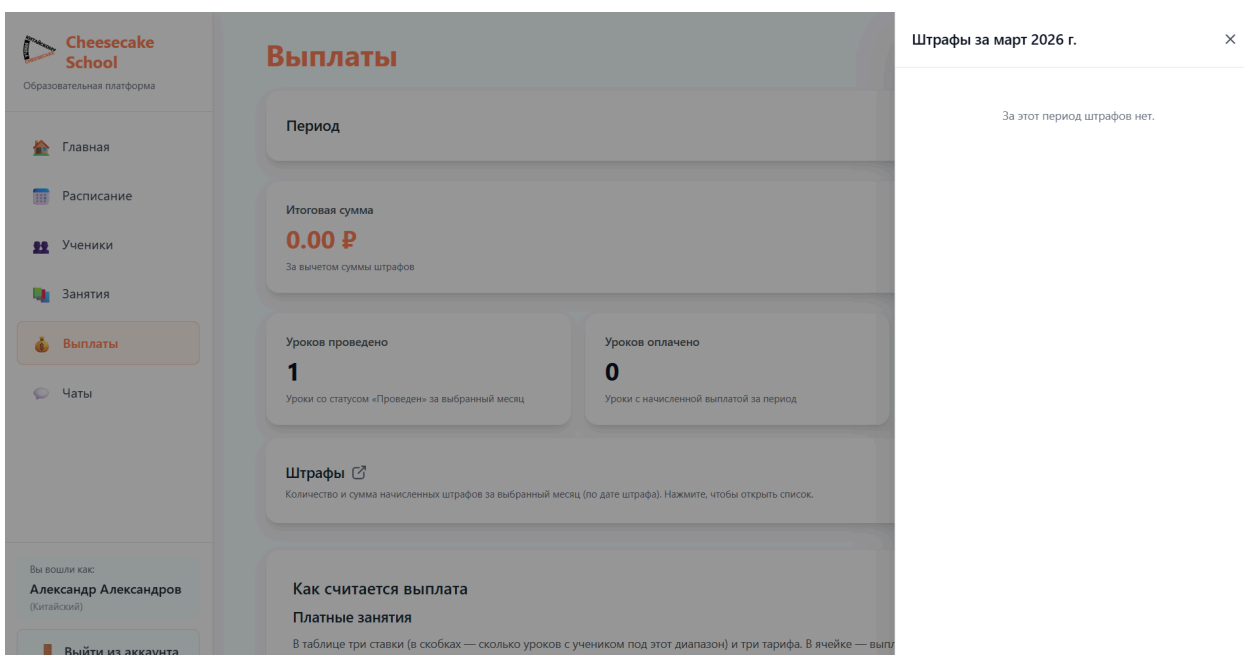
Cheesecake School
Образовательная платформа

Главная
Расписание
Ученики
Занятия
Выплаты
Чаты

Вы вошли как:
Александр Александров
(Китайский)

Выйти из аккаунта

Выплаты

Период

Итоговая сумма
0.00 ₽
За вычетом суммы штрафов

Уроков проведено
1
Уроки со статусом «Проведен» за выбранный месяц

Уроков оплачено
0
Уроки с начисленной выплатой за период

Штрафы
Количество и сумма начисленных штрафов за выбранный месяц (по дате штрафа). Нажмите, чтобы открыть список.

Как считается выплата
Платные занятия
В таблице три ставки (в скобках — сколько уроков с учеником под этот диапазон) и три тарифа. В ячейке — выпл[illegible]

Штрафы за март 2026 г.
×
За этот период штрафов нет.